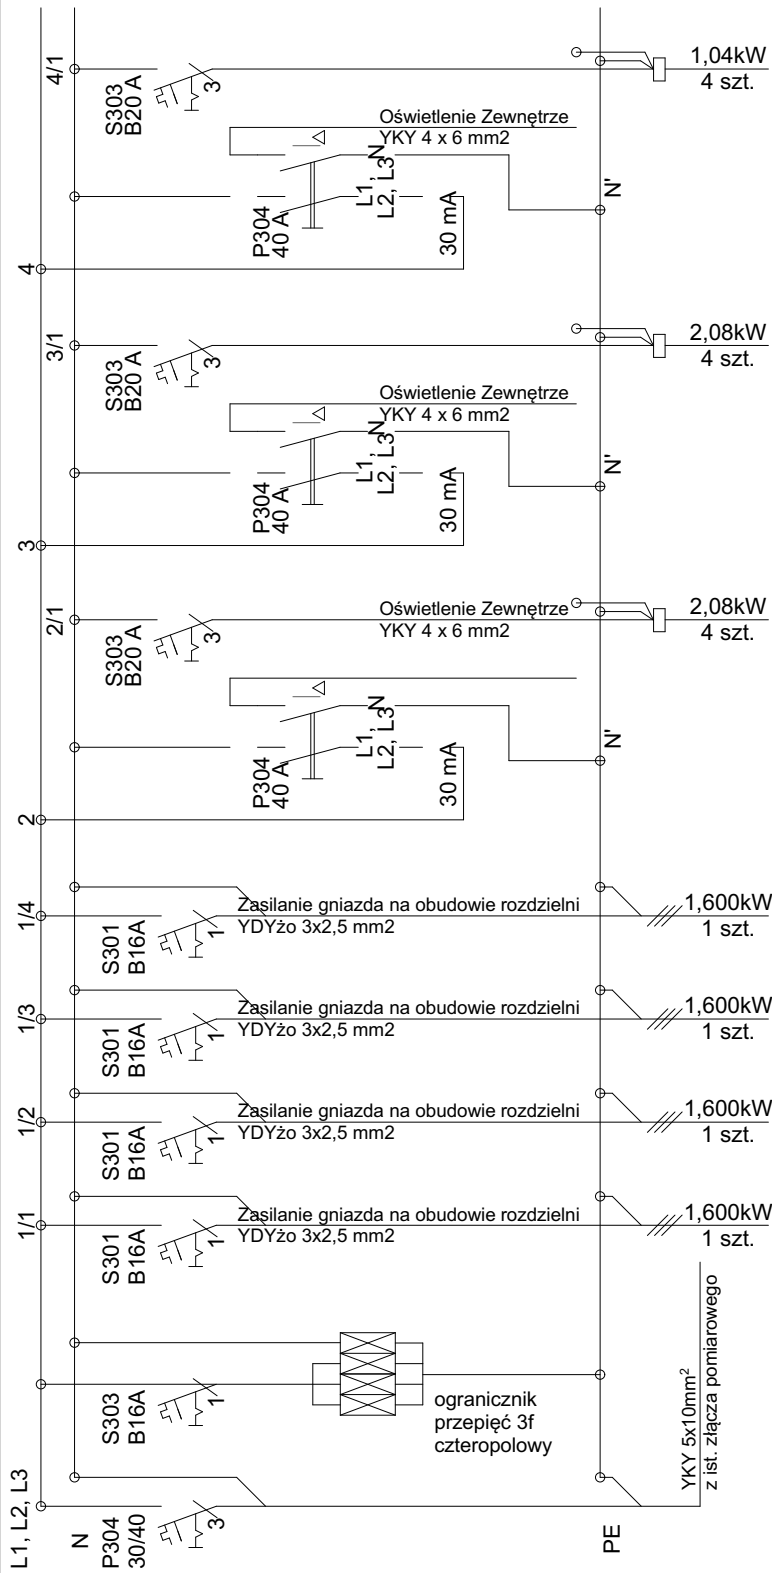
4/1
S303
B20 A
3
1,04kW
4 szt.
Oświetlenie Zewnętrze
YKY 4 x 6 mm2
L1, L2, L3, N
N'
P304
40 A
30 mA
4
3/1
S303
B20 A
3
2,08kW
4 szt.
Oświetlenie Zewnętrze
YKY 4 x 6 mm2
L1, L2, L3, N
N'
P304
40 A
30 mA
3
2/1
S303
B20 A
3
Oświetlenie Zewnętrze
YKY 4 x 6 mm2
2,08kW
4 szt.
L1, L2, L3, N
N'
P304
40 A
30 mA
2
1/4
S301
B16A
1
Zasilanie gniazda na obudowie rozdzielni
YDYżo 3x2,5 mm2
1,600kW
1 szt.
1/3
S301
B16A
1
Zasilanie gniazda na obudowie rozdzielni
YDYżo 3x2,5 mm2
1,600kW
1 szt.
1/2
S301
B16A
1
Zasilanie gniazda na obudowie rozdzielni
YDYżo 3x2,5 mm2
1,600kW
1 szt.
1/1
S301
B16A
1
Zasilanie gniazda na obudowie rozdzielni
YDYżo 3x2,5 mm2
1,600kW
1 szt.
S303
B16A
1
ogranicznik
przepięć 3f
czteropolowy
YKY 5x10mm$^2$
z ist. złącza pomiarowego
L1, L2, L3
N
P304
30/40
3
PE